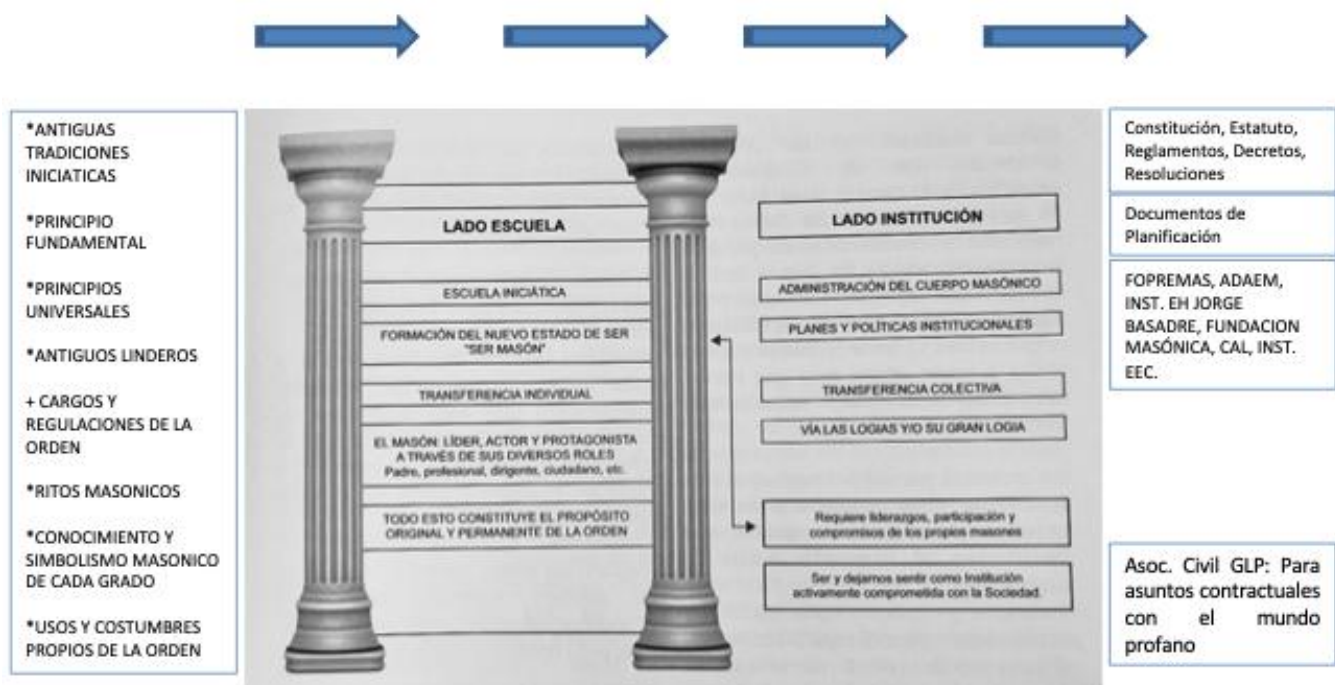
*ANTIGUAS TRADICIONES INICIATICAS

*PRINCIPIO FUNDAMENTAL

*PRINCIPIOS UNIVERSALES

*ANTIGUOS LINDEROS

+ CARGOS Y REGULACIONES DE LA ORDEN

*RITOS MASONICOS

*CONOCIMIENTO Y SIMBOLISMO MASONICO DE CADA GRADO

*USOS Y COSTUMBRES PROPIOS DE LA ORDEN

LADO ESCUELA

ESCUELA INICIÁTICA

FORMACIÓN DEL NUEVO ESTADO DE SER "SER MASÓN"

TRANSFERENCIA INDIVIDUAL

EL MASÓN: LÍDER, ACTOR Y PROTAGONISTA A TRAVÉS DE SUS DIVERSOS ROLES Padre, profesional, dirigente, ciudadano, etc.

TODO ESTO CONSTITUYE EL PROPÓSITO ORIGINAL Y PERMANENTE DE LA ORDEN

LADO INSTITUCIÓN

ADMINISTRACIÓN DEL CUERPO MASÓNICO

PLANES Y POLÍTICAS INSTITUCIONALES

TRANSFERENCIA COLECTIVA

VÍA LAS LOGIAS Y/O SU GRAN LOGIA

Requiere liderazgos, participación y compromisos de los propios masones

Ser y dejarnos sentir como Institución activamente comprometida con la Sociedad.

Constitución, Estatuto, Reglamentos, Decretos, Resoluciones

Documentos de Planificación

FOPREMAS, ADAEM, INST. EH JORGE BASADRE, FUNDACION MASÓNICA, CAL, INST. EEC.

Asoc. Civil GLP: Para asuntos contractuales con el mundo profano